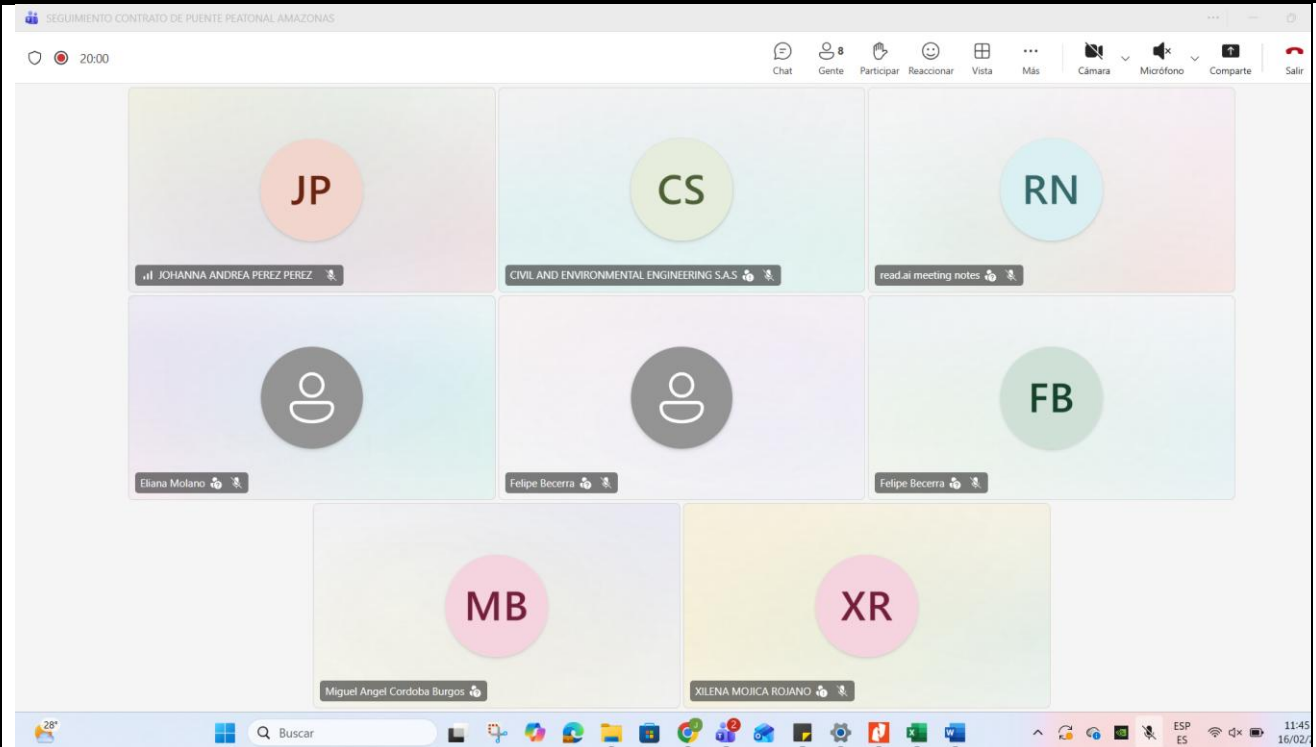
SEGUIMIENTO CONTRATO DE PUENTE PEATONAL AMAZONAS

20:00

Chat
8
Gente
Participar
Reaccionar
Vista
Más
Cámara
Micrófono
Comparte
Salir

JP
JOHANNA ANDREA PEREZ PEREZ

CS
CIVIL AND ENVIRONMENTAL ENGINEERING S.A.S

RN
read.ai meeting notes

Eliana Molano

Felipe Becerra

FB
Felipe Becerra

MB
Miguel Angel Cordoba Burgos

XR
XILENA MOJICA ROJANO

28°
Buscar
2
ESP
ES
11:45
16/02/